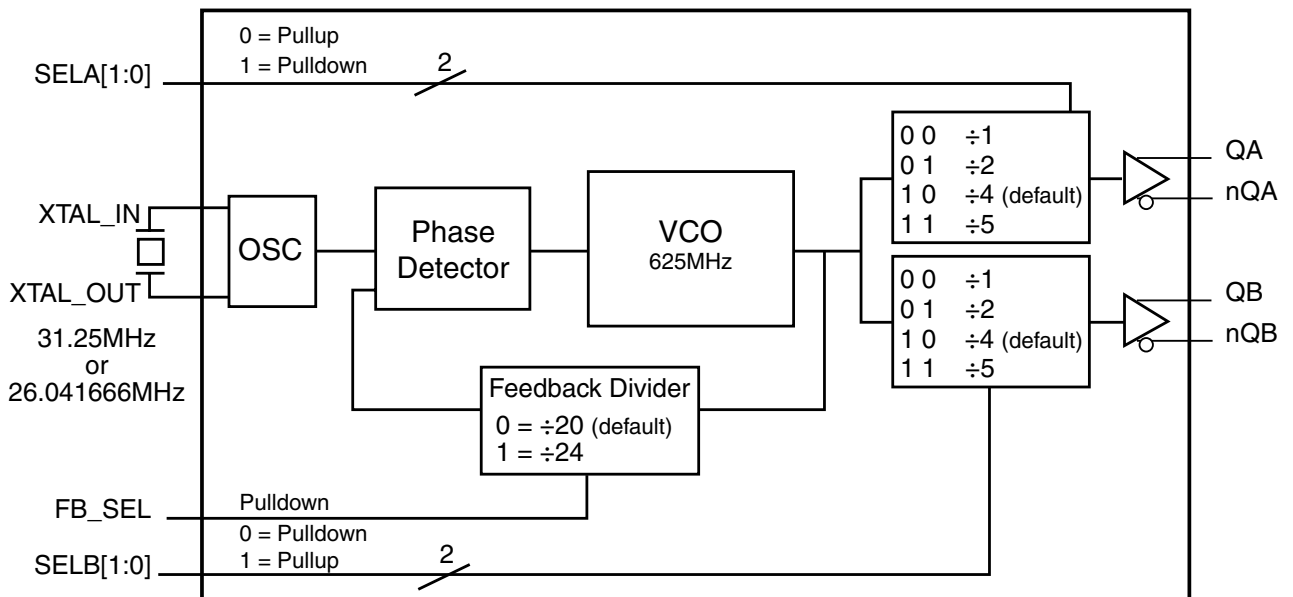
0 = Pullup
1 = Pulldown
SELA[1:0]
2

XTAL_IN
XTAL_OUT
31.25MHz
or
26.041666MHz

OSC

Phase Detector

VCO
625MHz

0 0 ÷1
0 1 ÷2
1 0 ÷4 (default)
1 1 ÷5

QA
nQA

0 0 ÷1
0 1 ÷2
1 0 ÷4 (default)
1 1 ÷5

QB
nQB

Feedback Divider
0 = ÷20 (default)
1 = ÷24

FB_SEL
Pulldown
0 = Pulldown
1 = Pullup
SELB[1:0]
2